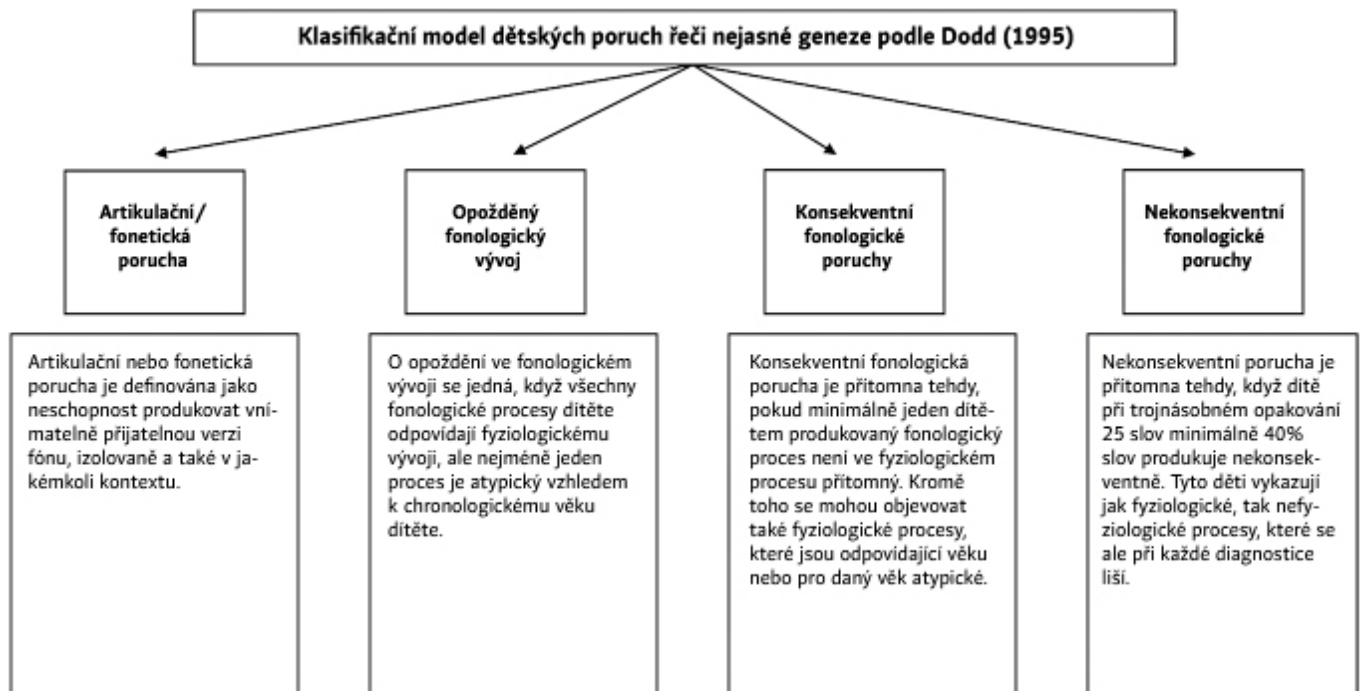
Klasifikační model dětských poruch řeči nejasné geneze podle Dodd (1995)

Artikulační / fonetická porucha

Opožděný fonologický vývoj

Konsekventní fonologické poruchy

Nekonsekventní fonologické poruchy

Artikulační nebo fonetická porucha je definována jako neschopnost produkovat vnímatelně přijatelnou verzi fónu, izolovaně a také v jakémkoli kontextu.

O opoždění ve fonologickém vývoji se jedná, když všechny fonologické procesy dítěte odpovídají fyziologickému vývoji, ale nejméně jeden proces je atypický vzhledem k chronologickému věku dítěte.

Konsekventní fonologická porucha je přítomna tehdy, pokud minimálně jeden dítětem produkovaný fonologický proces není ve fyziologickém procesu přítomný. Kromě toho se mohou objevovat také fyziologické procesy, které jsou odpovídající věku nebo pro daný věk atypické.

Nekonsekventní porucha je přítomna tehdy, když dítě při trojnásobném opakování 25 slov minimálně 40% slov produkuje nekonsekventně. Tyto děti vykazují jak fyziologické, tak nefyziologické procesy, které se ale při každé diagnostice liší.